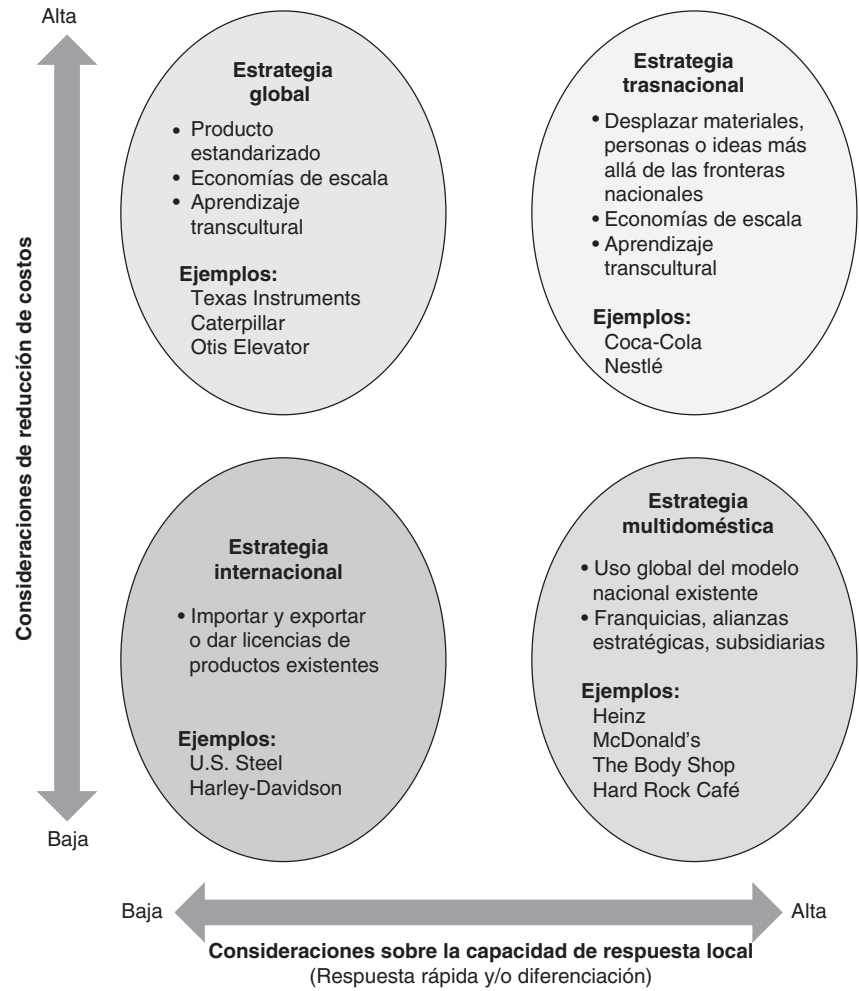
Alta

Consideraciones de reducción de costos

Baja

Estrategia global

- Producto estandarizado
- Economías de escala
- Aprendizaje transcultural

Ejemplos:
Texas Instruments
Caterpillar
Otis Elevator

Estrategia trasnacional

- Desplazar materiales, personas o ideas más allá de las fronteras nacionales
- Economías de escala
- Aprendizaje transcultural

Ejemplos:
Coca-Cola
Nestlé

Estrategia internacional

- Importar y exportar o dar licencias de productos existentes

Ejemplos:
U.S. Steel
Harley-Davidson

Estrategia multidoméstica

- Uso global del modelo nacional existente
- Franquicias, alianzas estratégicas, subsidiarias

Ejemplos:
Heinz
McDonald's
The Body Shop
Hard Rock Café

Baja

Alta

Consideraciones sobre la capacidad de respuesta local
(Respuesta rápida y/o diferenciación)